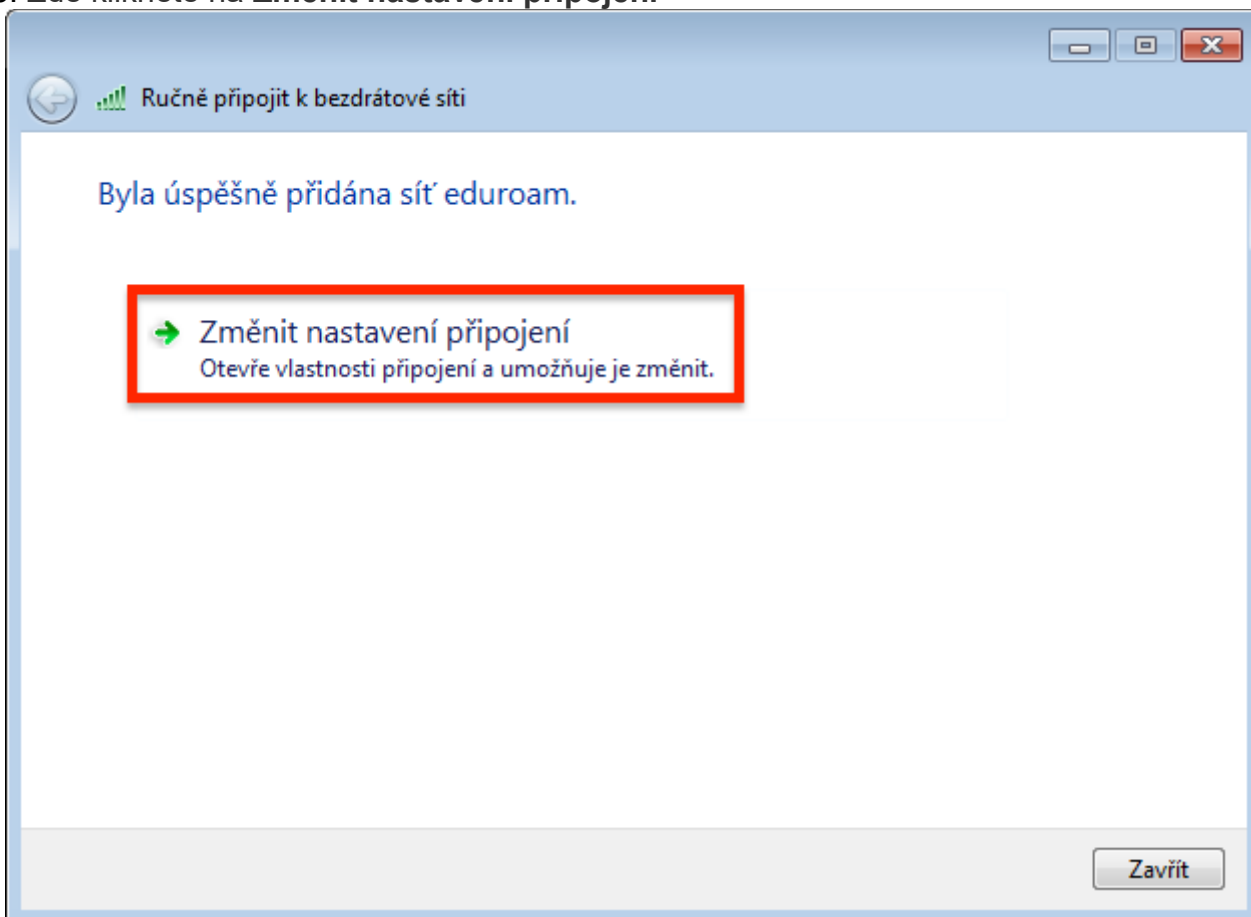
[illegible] Zde klikněte na **Změnit nastavení připojení**

Ručně připojit k bezdrátové síti

Byla úspěšně přidána síť eduroam.

Změnit nastavení připojení
Otevře vlastnosti připojení a umožňuje je změnit.

Zavřít